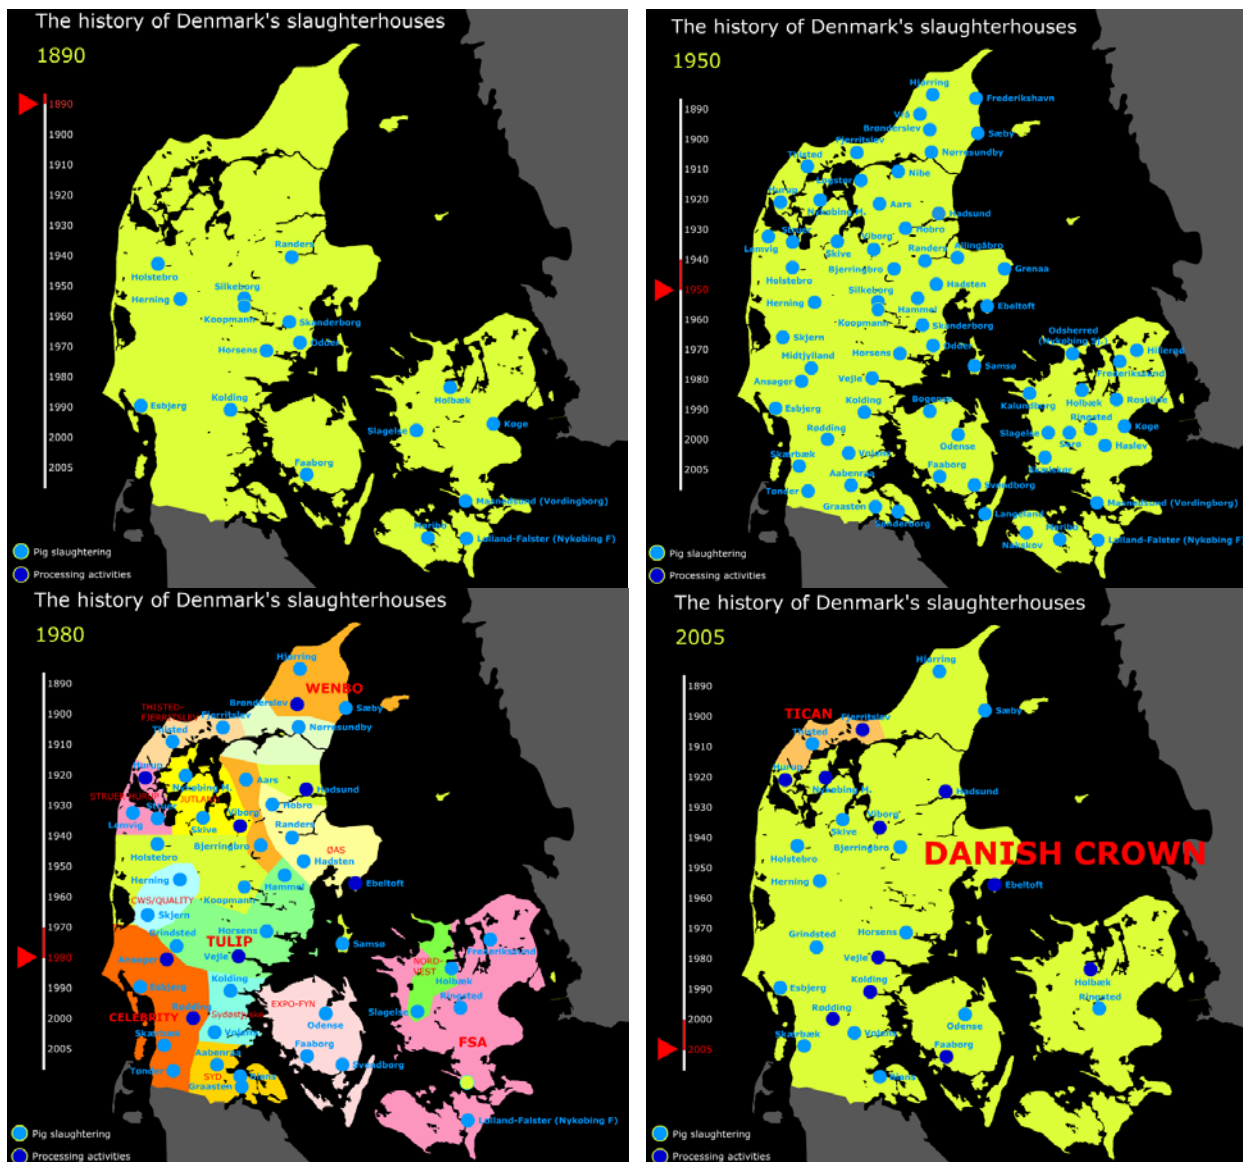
The history of Denmark's slaughterhouses
1890

1890
1900
1910
1920
1930
1940
1950
1960
1970
1980
1990
2000
2005

Holstebro
Herning
Silkeborg
Randers
Koopmann
Skanderborg
Odder
Horsens
Esbjerg
Kolding
Holbæk
Køge
Slagelse
Faaborg
Masnedsund (Vordingborg)
Nørre
Lolland-Falster (Nykøbing F)

Pig slaughtering
Processing activities

The history of Denmark's slaughterhouses
1950

1890
1900
1910
1920
1930
1940
1950
1960
1970
1980
1990
2000
2005

Hjørring
Frederikshavn
Vrå
Brønderslev
Hjerritslev
Sæby
Thisted
Nørresundby
Nibe
Aars
Nykøbing M.
Hadsund
Skive
Viborg
Hobro
Lemvig
Randers
Allingåbro
Bjerringbro
Grenaa
Holstebro
Silkeborg
Hadsten
Herning
Ebeltoft
Hammel
Koopmann
Skanderborg
Skjern
Odder
Odsherred (Nykøbing Sj.)
Hillerød
Midtjylland
Horsens
Samsø
Frederikssund
Ansager
Vejle
Holbæk
Roskilde
Kolding
Bogense
Kalundborg
Ringsted
Esbjerg
Køge
Rødding
Slagelse
Sorø
Haslev
Odense
Skærbæk
Vojens
Aabenraa
Faaborg
Tønder
Svendborg
Graasten
Sønderborg
Langeland
Masnedsund (Vordingborg)
Nakskov
Lolland-Falster (Nykøbing F)

Pig slaughtering
Processing activities

The history of Denmark's slaughterhouses
1980

1890
1900
1910
1920
1930
1940
1950
1960
1970
1980
1990
2000
2005

Hjørring
WENBO
TWISTED-FJERRITSLEV
Brønderslev
Fjerritslev
Sæby
Thisted
Nørresundby
Aars
Nykøbing M.
STRUER-HURUP
JUTLAND
Hadsund
Skive
Viborg
Hobro
Lemvig
Randers
Bjerringbro
ØAS
Hadsten
Holstebro
Herning
Hammel
Ebeltoft
CWS/QUALITY
Koopmann
Skjern
Grindsted
Horsens
TULIP
Samsø
Vejle
NORD-VEST
Frederikssund
Ansager
Kolding
Holbæk
Esbjerg
Rødding
Ringsted
EXPO-FYN
CELEBRITY
Sydøstjylland
Slagelse
Skærbæk
Vojens
Odense
FSA
Aabenraa
Faaborg
SYD
Svendborg
Tønder
Graasten
Lolland-Falster (Nykøbing F)

Pig slaughtering
Processing activities

The history of Denmark's slaughterhouses
2005

1890
1900
1910
1920
1930
1940
1950
1960
1970
1980
1990
2000
2005

Hjørring
Sæby
TICAN
Fjerritslev
Thisted
Hurup
Nykøbing M.
Hadsund
Viborg
Skive
DANISH CROWN
Holstebro
Bjerringbro
Ebeltoft
Herning
Grindsted
Horsens
Vejle
Holbæk
Esbjerg
Kolding
Ringsted
Rødding
Odense
Skærbæk
Vojens
Faaborg

Pig slaughtering
Processing activities